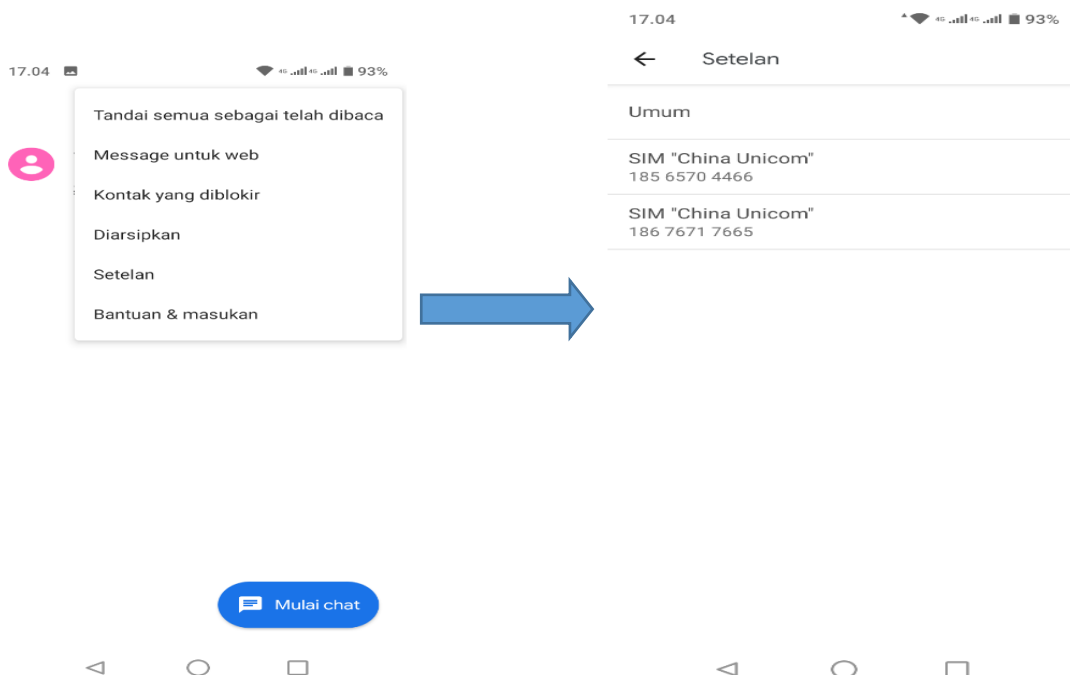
17.04

4G 4G 93%

Tandai semua sebagai telah dibaca

Message untuk web

Kontak yang diblokir

Diarsipkan

Setelan

Bantuan & masukan

Mulai chat

17.04

4G 4G 93%

Setelan

Umum

SIM "China Unicom"
185 6570 4466

SIM "China Unicom"
186 7671 7665